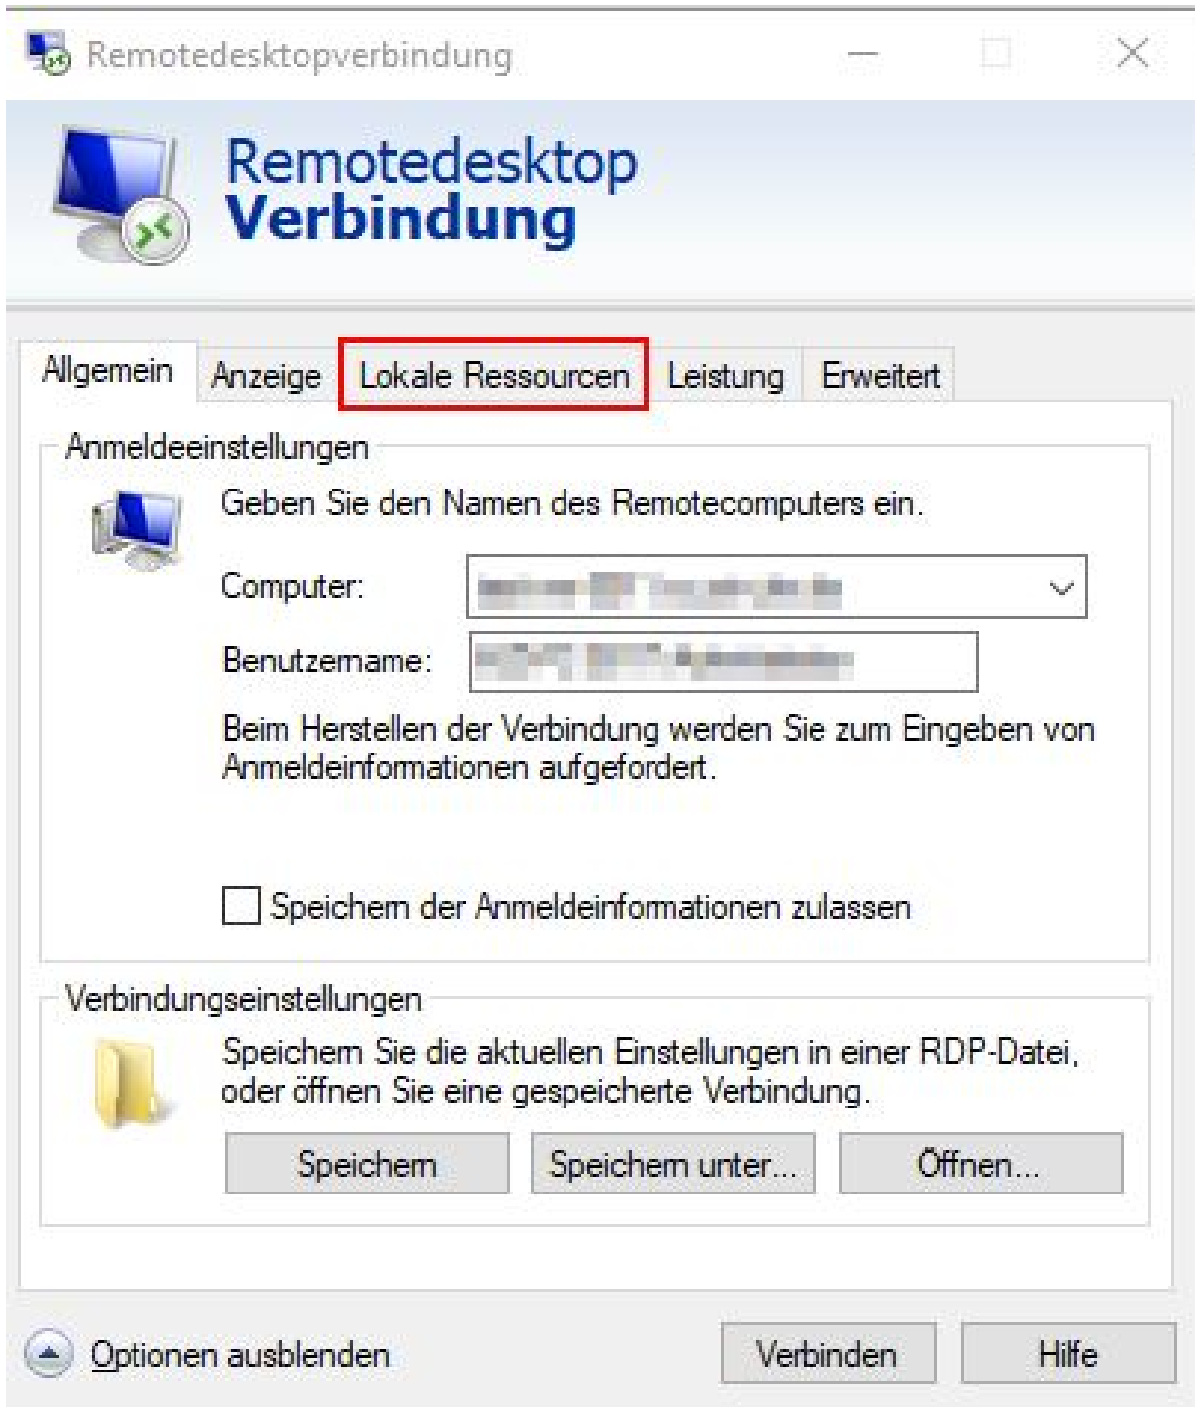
Remotedesktopverbindung

Remotedesktop
Verbindung

Allgemein | Anzeige | Lokale Ressourcen | Leistung | Erweitert

Anmeldeeinstellungen

Geben Sie den Namen des Remotecomputers ein.

Computer: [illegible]

Benutzername: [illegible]

Beim Herstellen der Verbindung werden Sie zum Eingeben von Anmeldeinformationen aufgefordert.

Speichern der Anmeldeinformationen zulassen

Verbindungseinstellungen

Speichern Sie die aktuellen Einstellungen in einer RDP-Datei, oder öffnen Sie eine gespeicherte Verbindung.

Speichern | Speichern unter... | Öffnen...

Optionen ausblenden | Verbinden | Hilfe